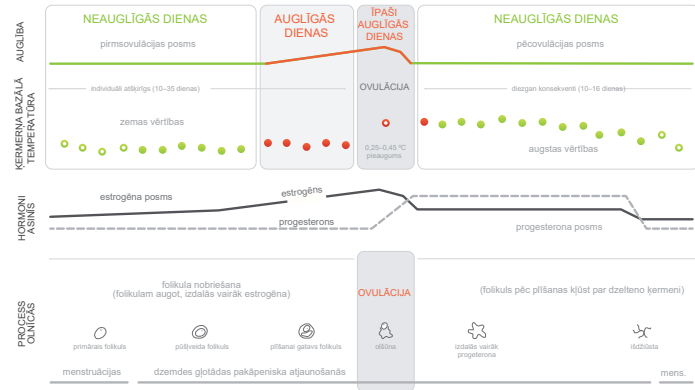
AUGLĪBA

NEAUGLĪGĀS DIENAS

AUGLĪGĀS DIENAS

ĪPAŠI AUGLĪGĀS DIENAS

NEAUGLĪGĀS DIENAS

pirmsovulācijas posms

pēcovulācijas posms

ĶERMEŅA BAZĀLĀ TEMPERATŪRA

individuāli atšķirīgs (10–35 dienas)

OVULĀCIJA

diezgan konsekventi (10–16 dienas)

zemas vērtības

0,25–0,45 °C pieaugums

augstas vērtības

HORMONI ASINĪS

estrogēna posms

estrogēns

progesterons

progesterona posms

PROCESI OLNĪCĀS

folikula nobriešana (folikulam augot, izdalās vairāk estrogēna)

OVULĀCIJA

(folikuls pēc plīšanas kļūst par dzelteno ķermeni)

primārais folikuls

pūšļveida folikuls

plīšanai gatavs folikuls

olšūna

izdalās vairāk progesterona

izdžūsta

menstruācijas

dzemdes gļotādas pakāpeniska atjaunošanās

mens.